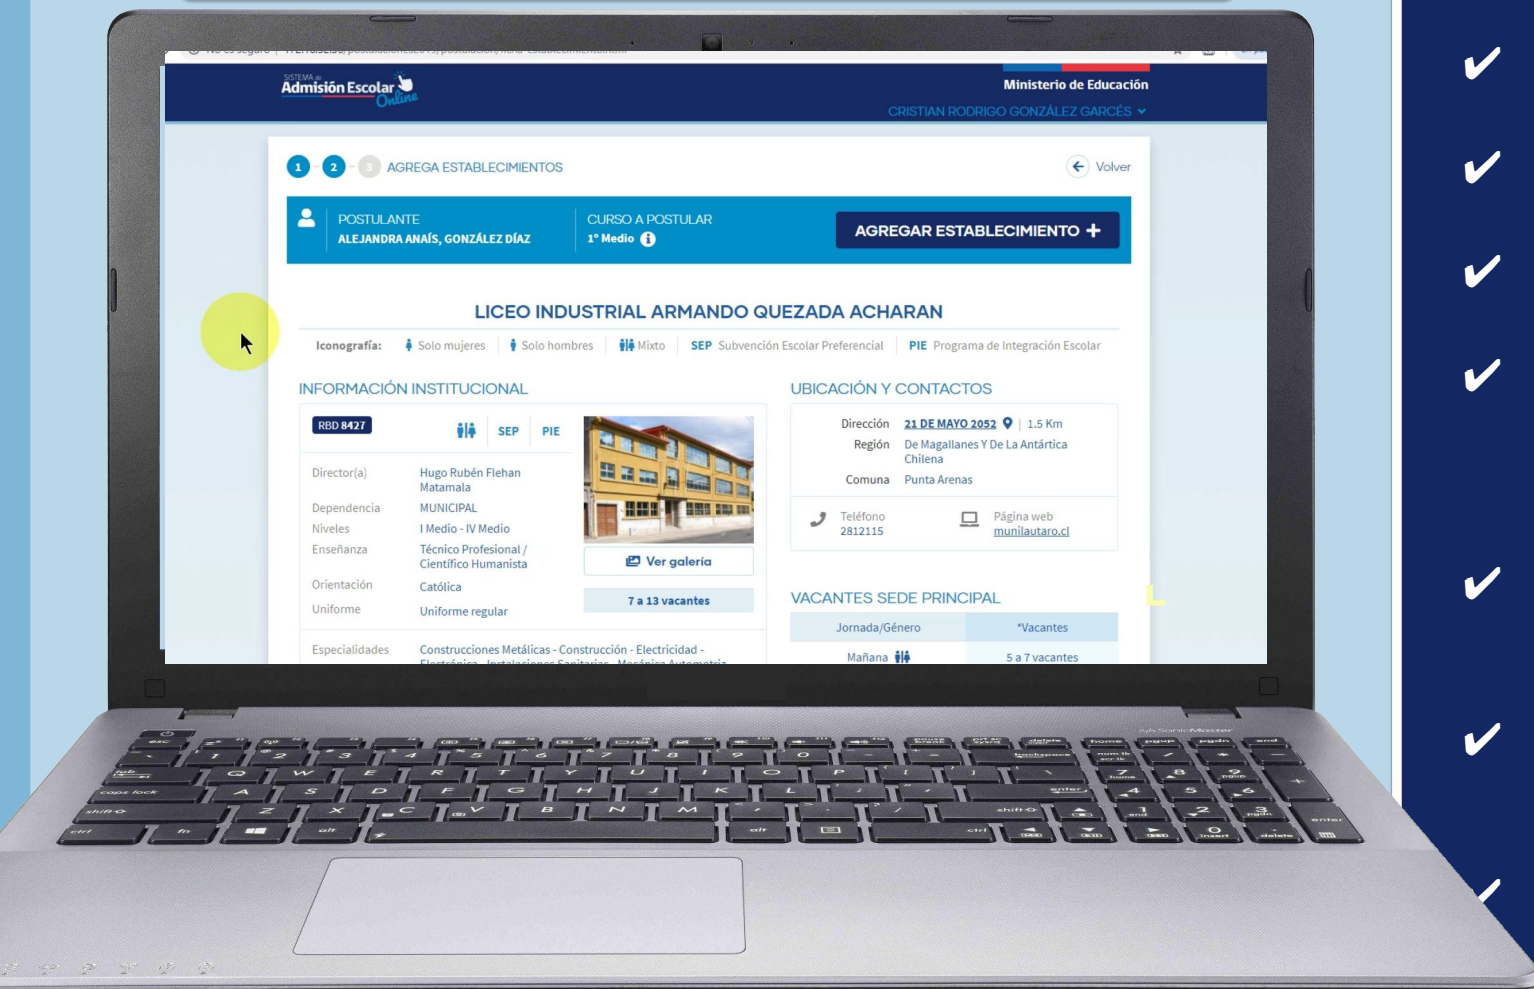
SISTEMA de Admisión Escolar Online

Ministerio de Educación

CRISTIAN RODRIGO GONZÁLEZ GARCÉS

1 2 3 AGREGA ESTABLECIMIENTOS

Volver

POSTULANTE
ALEJANDRA ANAÍS, GONZÁLEZ DÍAZ

CURSO A POSTULAR
1° Medio

AGREGAR ESTABLECIMIENTO +

LICEO INDUSTRIAL ARMANDO QUEZADA ACHARAN

Iconografía: Solo mujeres Solo hombres Mixto SEP Subvención Escolar Preferencial PIE Programa de Integración Escolar

INFORMACIÓN INSTITUCIONAL

RBD 8427 SEP PIE

Director(a) Hugo Rubén Flehan Matamala
Dependencia MUNICIPAL
Niveles I Medio - IV Medio
Enseñanza Técnico Profesional / Científico Humanista
Orientación Católica
Uniforme Uniforme regular

Ver galería

7 a 13 vacantes

Especialidades Construcciones Metálicas - Construcción - Electricidad - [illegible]

UBICACIÓN Y CONTACTOS

Dirección 21 DE MAYO 2052 | 1.5 Km
Región De Magallanes Y De La Antártica Chilena
Comuna Punta Arenas

Teléfono 2812115

Página web munilautaro.cl

VACANTES SEDE PRINCIPAL

| Jornada/Género | *Vacantes |
|---|---|
| Mañana | 5 a 7 vacantes |